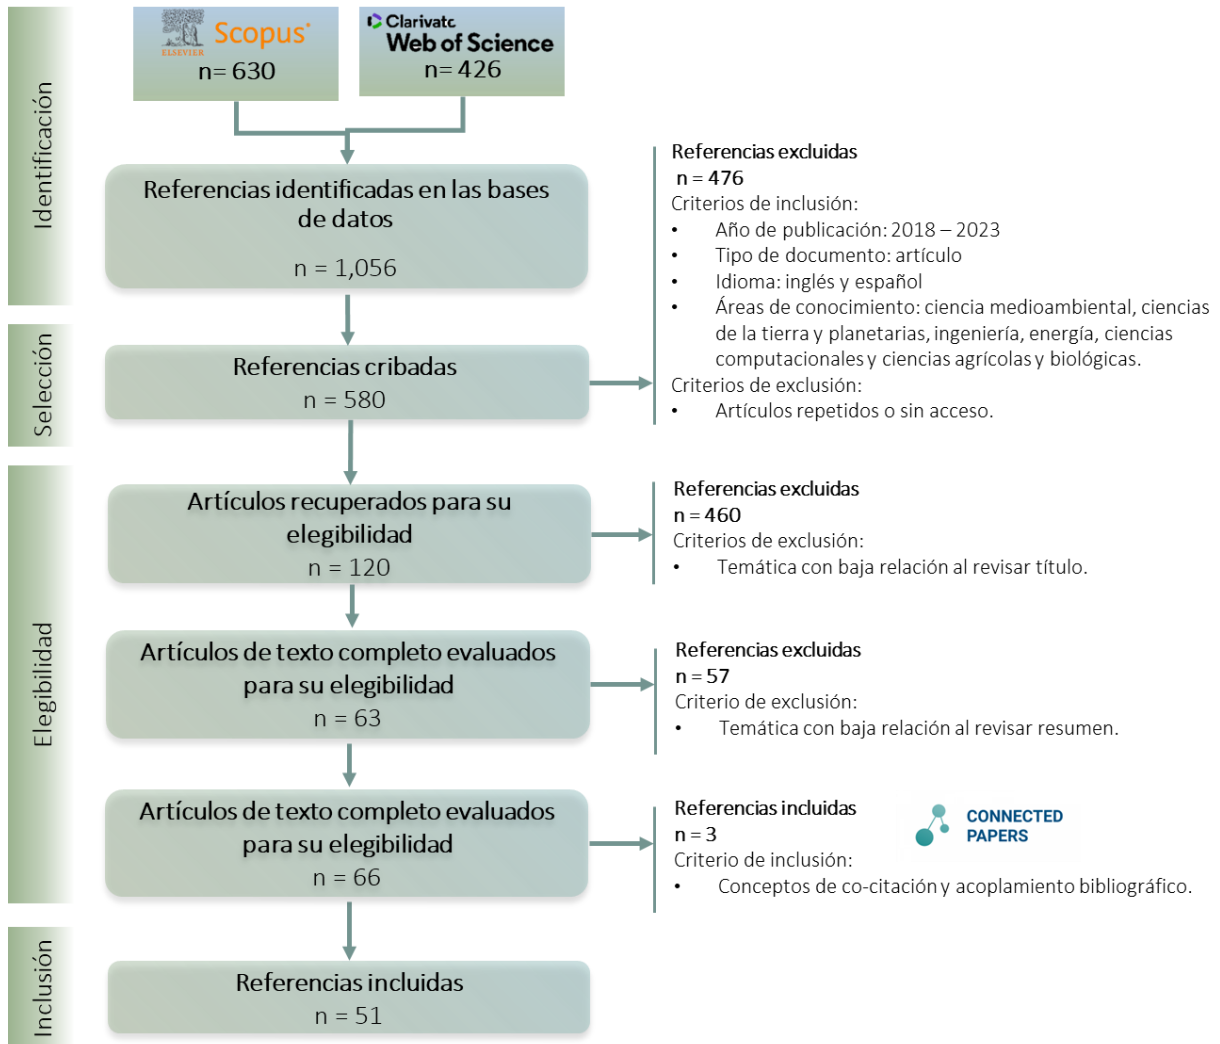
Identificación

ELSEVIER Scopus
n= 630

Clarivate
Web of Science
n= 426

Referencias identificadas en las bases de datos

n = 1,056

Referencias excluidas
n = 476
Criterios de inclusión:
• Año de publicación: 2018 – 2023
• Tipo de documento: artículo
• Idioma: inglés y español
• Áreas de conocimiento: ciencia medioambiental, ciencias de la tierra y planetarias, ingeniería, energía, ciencias computacionales y ciencias agrícolas y biológicas.
Criterios de exclusión:
• Artículos repetidos o sin acceso.

Selección

Referencias cribadas
n = 580

Elegibilidad

Artículos recuperados para su elegibilidad
n = 120

Referencias excluidas
n = 460
Criterios de exclusión:
• Temática con baja relación al revisar título.

Artículos de texto completo evaluados para su elegibilidad
n = 63

Referencias excluidas
n = 57
Criterio de exclusión:
• Temática con baja relación al revisar resumen.

Artículos de texto completo evaluados para su elegibilidad
n = 66

Referencias incluidas
n = 3
Criterio de inclusión:
• Conceptos de co-citación y acoplamiento bibliográfico.

CONNECTED PAPERS

Inclusión

Referencias incluidas
n = 51